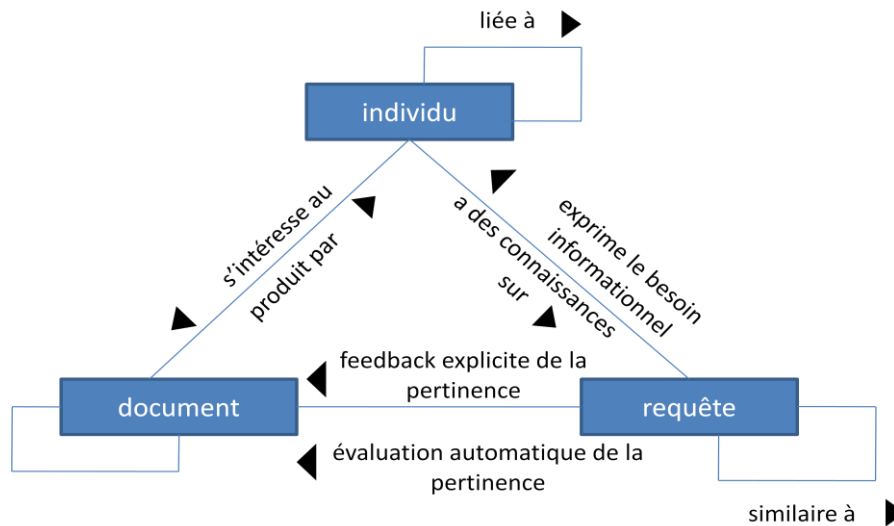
liée à

individu

s'intéresse au

produit par

a des connaissances sur

exprime le besoin informationnel

feedback explicite de la pertinence

document

requête

évaluation automatique de la pertinence

similaire à